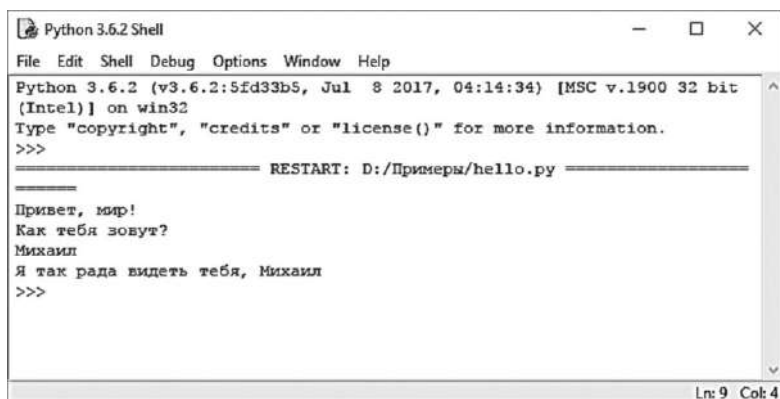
Python 3.6.2 Shell

File Edit Shell Debug Options Window Help

Python 3.6.2 (v3.6.2:5fd33b5, Jul 8 2017, 04:14:34) [MSC v.1900 32 bit (Intel)] on win32
Type "copyright", "credits" or "license()" for more information.
>>>
======================== RESTART: D:/Примеры/hello.py ========================
Привет, мир!
Как тебя зовут?
Михаил
Я так рада видеть тебя, Михаил
>>>

Ln: 9 Col: 4